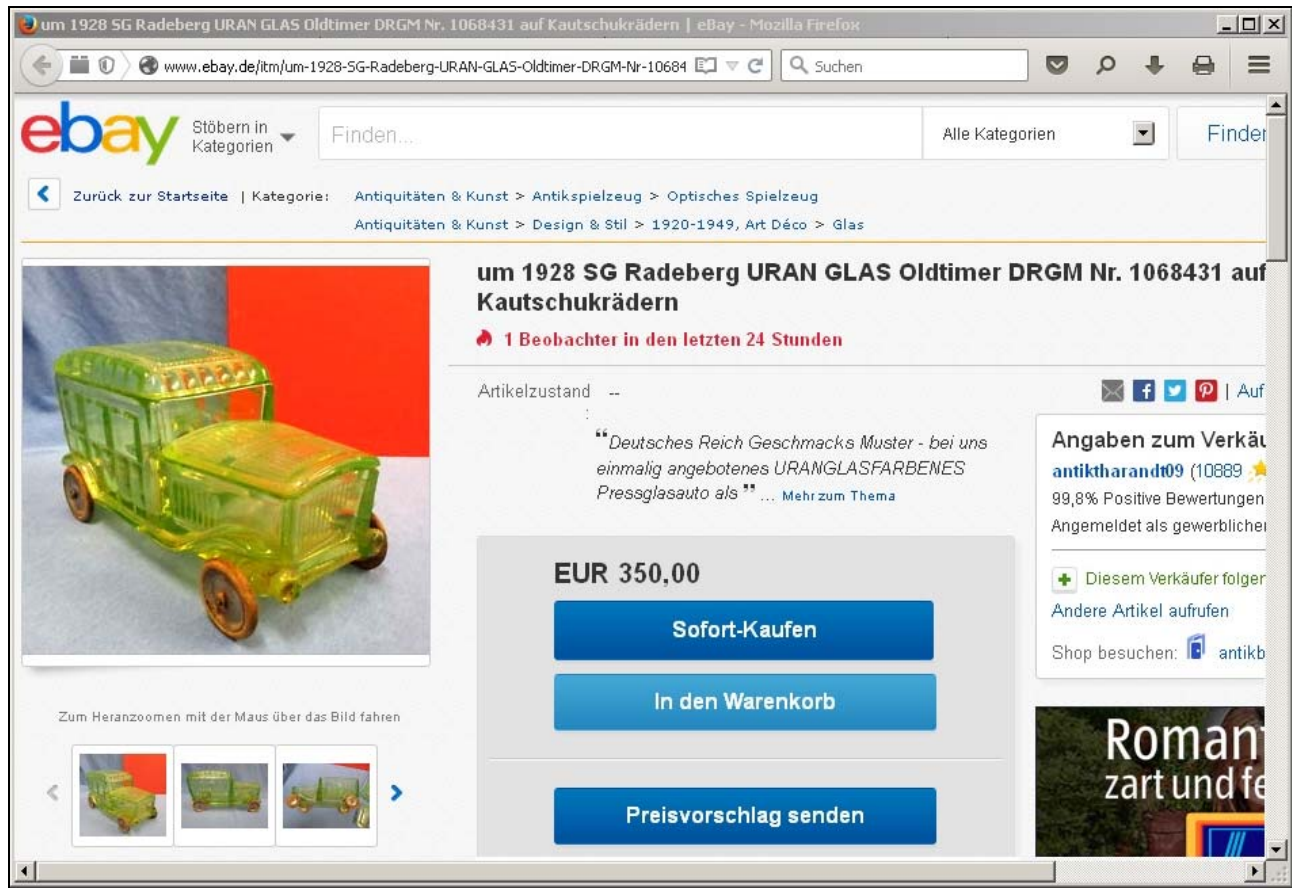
um 1928 SG Radeberg URAN GLAS Oldtimer DRGM Nr. 1068431 auf Kautschukrädern | eBay - Mozilla Firefox

www.ebay.de/itm/um-1928-SG-Radeberg-URAN-GLAS-Oldtimer-DRGM-Nr-10684

Suchen

ebay

Stöbern in Kategorien

Finden...

Alle Kategorien

Finden

Zurück zur Startseite | Kategorie: Antiquitäten & Kunst > Antikspielzeug > Optisches Spielzeug

Antiquitäten & Kunst > Design & Stil > 1920-1949, Art Déco > Glas

um 1928 SG Radeberg URAN GLAS Oldtimer DRGM Nr. 1068431 auf Kautschukrädern

1 Beobachter in den letzten 24 Stunden

Artikelzustand --
:

| Auf

"Deutsches Reich Geschmacks Muster - bei uns einmalig angebotenes URANGLASFARBENES Pressglasauto als" ... Mehr zum Thema

EUR 350,00

Sofort-Kaufen

In den Warenkorb

Preisvorschlag senden

Angaben zum Verkäu

antiktharandt09 (10889

99,8% Positive Bewertungen

Angemeldet als gewerblicher

Diesem Verkäufer folger

Andere Artikel aufrufen

Shop besuchen: antikb

Zum Heranzoomen mit der Maus über das Bild fahren

Roman
zart und fe